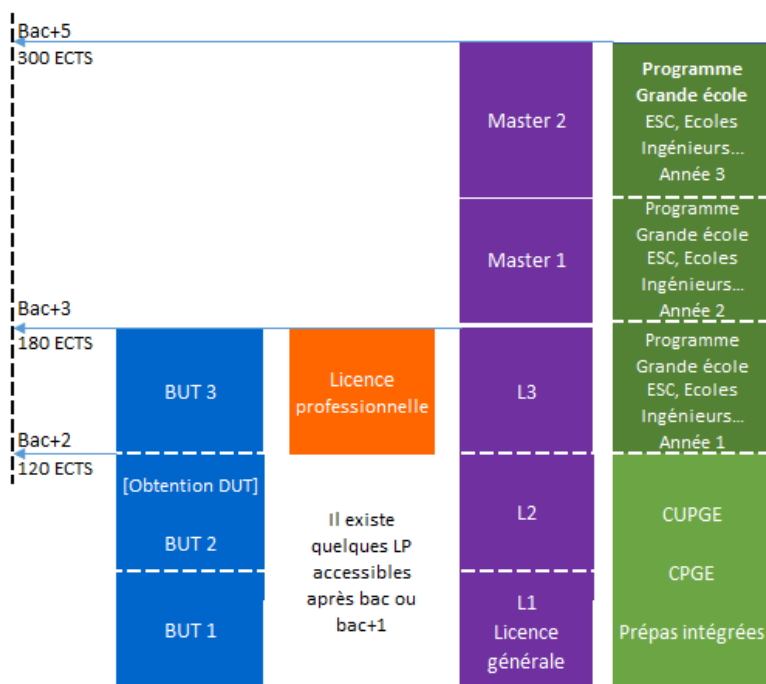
Bac+5
300 ECTS

Bac+3
180 ECTS

Bac+2
120 ECTS

BUT 3

[Obtention DUT]

BUT 2

BUT 1

Licence professionnelle

Il existe quelques LP accessibles après bac ou bac+1

Master 2

Master 1

L3

L2

L1
Licence générale

Programme Grande école
ESC, Ecoles Ingénieurs...
Année 3

Programme Grande école
ESC, Ecoles Ingénieurs...
Année 2

Programme Grande école
ESC, Ecoles Ingénieurs...
Année 1

CUPGE

CPGE

Prépas intégrées